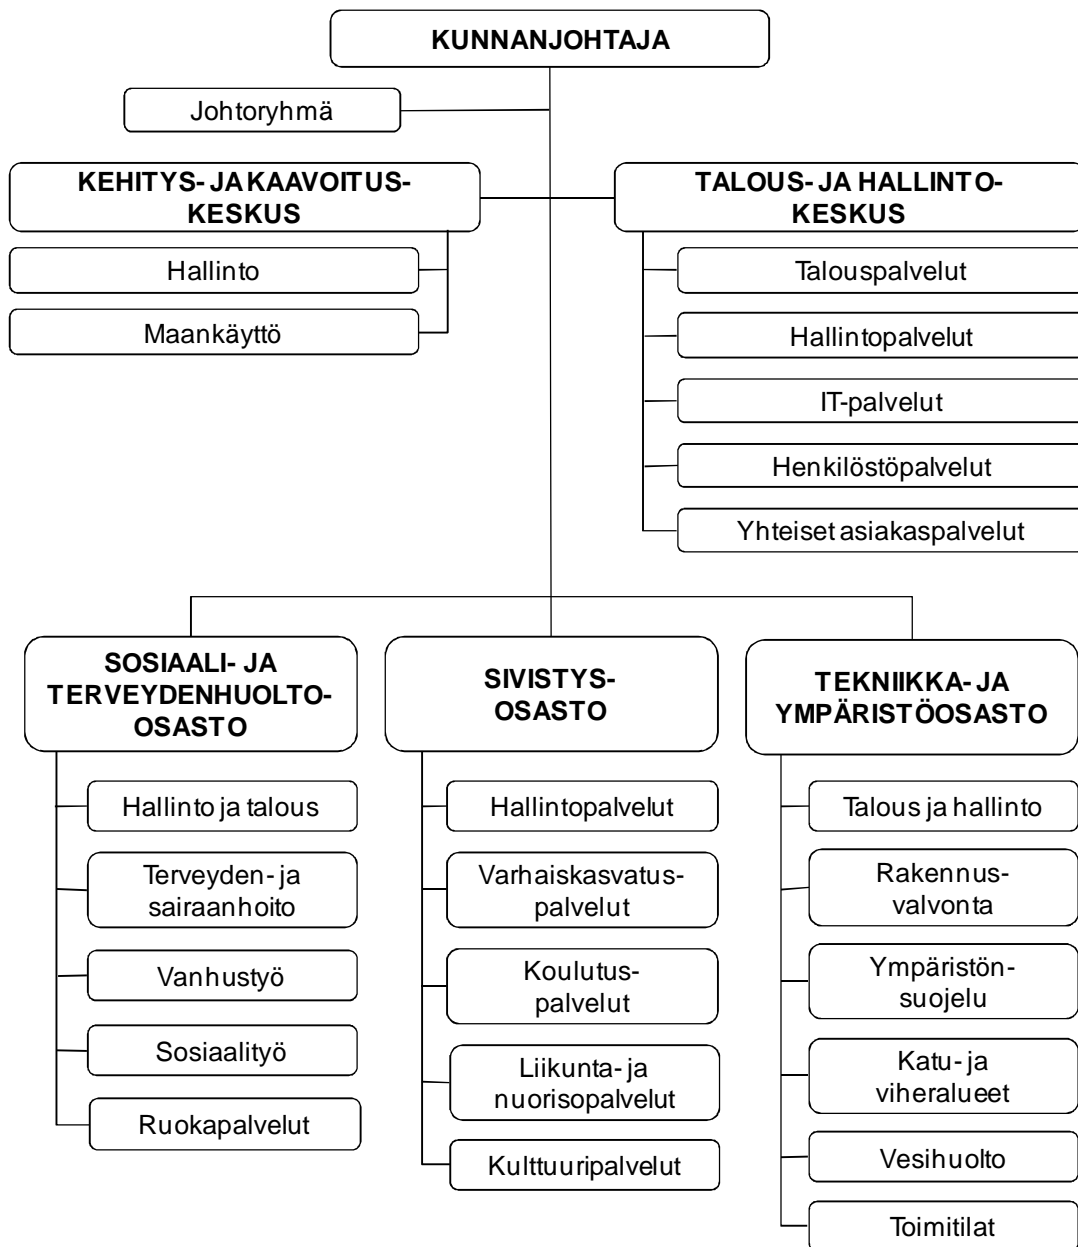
KUNNANJOHTAJA

Johtoryhmä

KEHITYS- JA KAAVOITUSKESKUS

Hallinto

Maankäyttö

TALOUS- JA HALLINTOKESKUS

Talouspalvelut

Hallintopalvelut

IT-palvelut

Henkilöstöpalvelut

Yhteiset asiakaspalvelut

SOSIAALI- JA TERVEYDENHUOLTOOSASTO

Hallinto ja talous

Terveyden- ja sairaanhoito

Vanhustyö

Sosiaalityö

Ruokapalvelut

SIVISTYSOSASTO

Hallintopalvelut

Varhaiskasvatuspalvelut

Koulutuspalvelut

Liikunta- ja nuorisopalvelut

Kulttuuripalvelut

TEKNIIKKA- JA YMPÄRISTÖOSASTO

Talous ja hallinto

Rakennusvalvonta

Ympäristönsuojelu

Katu- ja viheralueet

Vesihuolto

Toimitilat